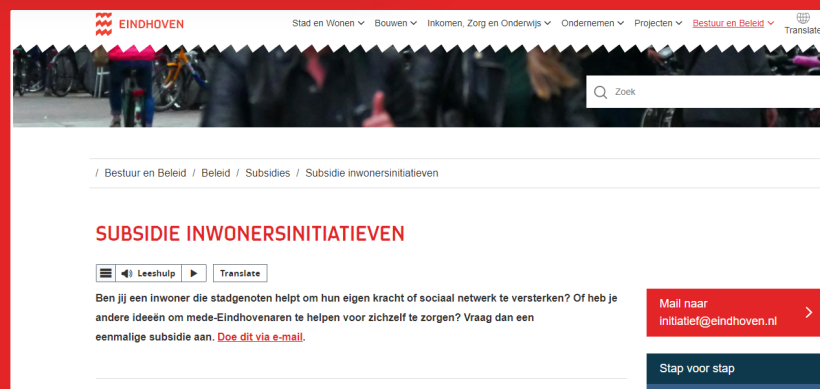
EINDHOVEN

Stad en Wonen Bouwen Inkomen, Zorg en Onderwijs Ondernemen Projecten Bestuur en Beleid Translate

Zoek

/ Bestuur en Beleid / Beleid / Subsidies / Subsidie inwonersinitiatieven

SUBSIDIE INWONERSINITIATIEVEN

Leeshulp Translate

Ben jij een inwoner die stadgenoten helpt om hun eigen kracht of sociaal netwerk te versterken? Of heb je andere ideeën om mede-Eindhovenaren te helpen voor zichzelf te zorgen? Vraag dan een eenmalige subsidie aan. Doe dit via e-mail.

Mail naar initiatief@eindhoven.nl

Stap voor stap